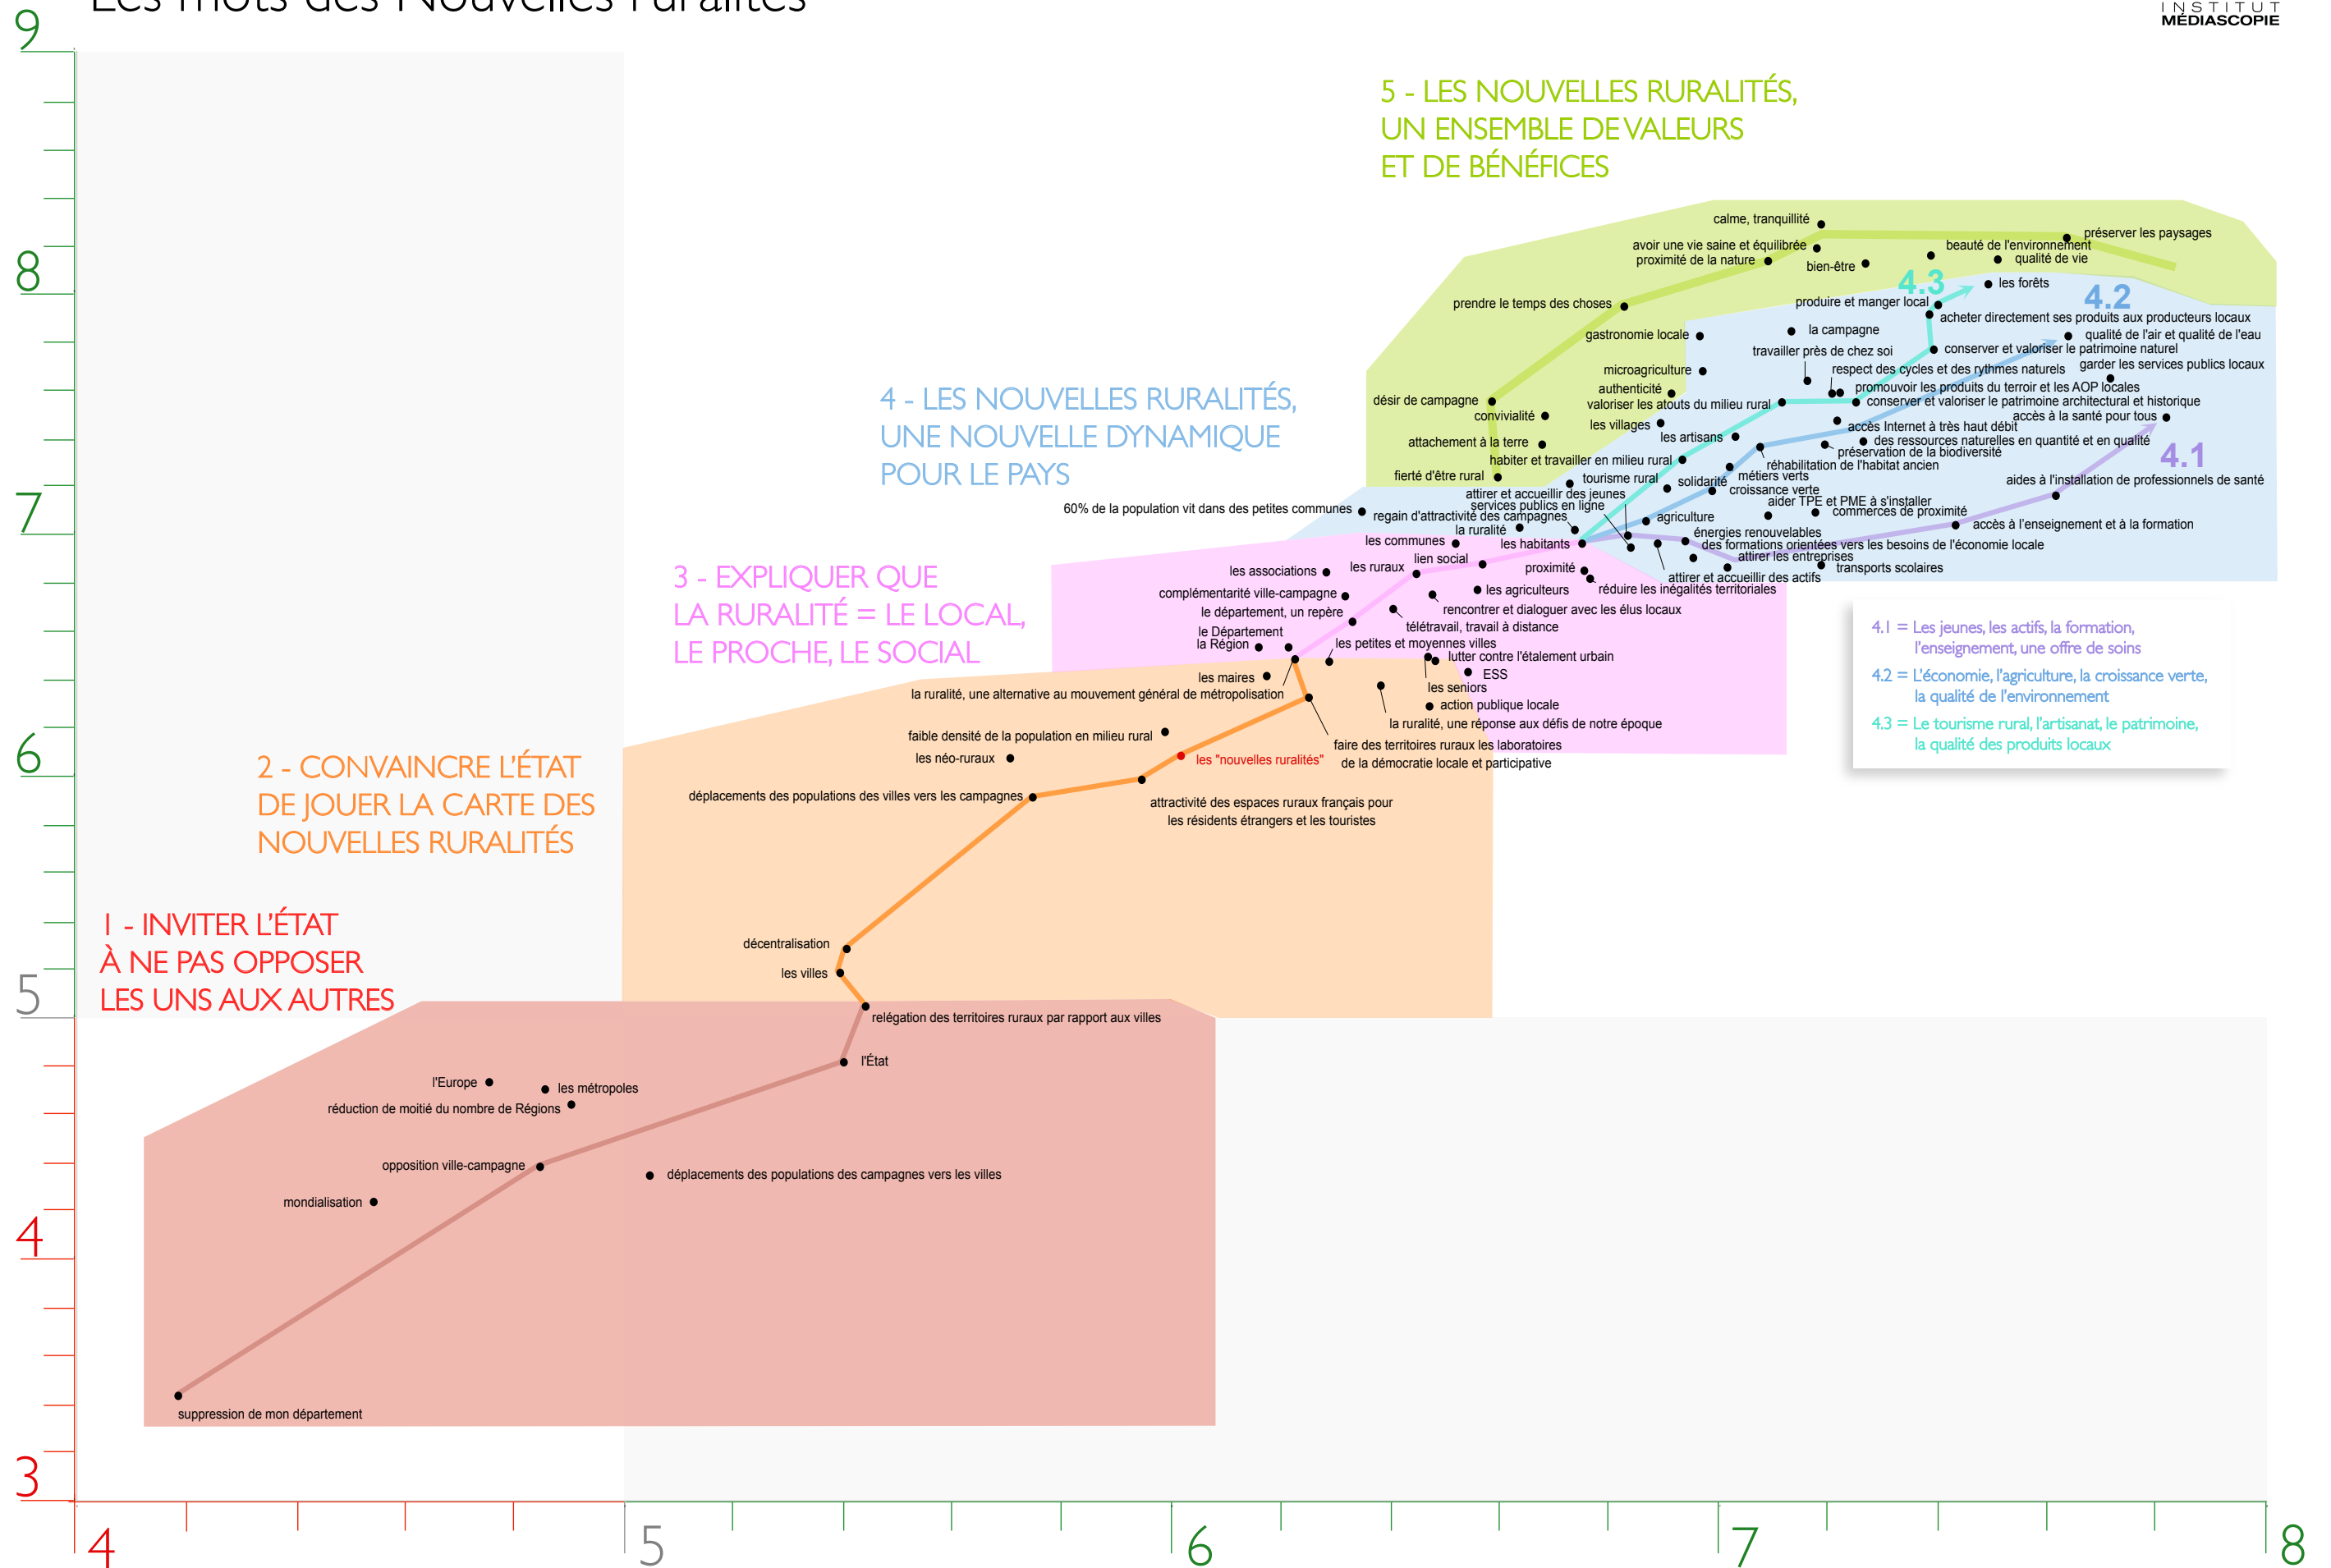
Les mots des Nouvelles ruralités

INSTITUT MÉDIASCOPIE

9
8
7
6
5
4
3

5 - LES NOUVELLES RURALITÉS, UN ENSEMBLE DE VALEURS ET DE BÉNÉFICES

calme, tranquillité
avoir une vie saine et équilibrée
proximité de la nature
bien-être
beauté de l'environnement
qualité de vie
préserver les paysages
4.3
les forêts
4.2
prendre le temps des choses
produire et manger local
acheter directement ses produits aux producteurs locaux
gastronomie locale
la campagne
qualité de l'air et qualité de l'eau
travailler près de chez soi
conserver et valoriser le patrimoine naturel
garder les services publics locaux
microagriculture
respect des cycles et des rythmes naturels
authenticité
promouvoir les produits du terroir et les AOP locales
désir de campagne
valoriser les atouts du milieu rural
conserver et valoriser le patrimoine architectural et historique
convivialité
accès à la santé pour tous
les villages
accès Internet à très haut débit
les artisans
des ressources naturelles en quantité et en qualité
attachement à la terre
préservation de la biodiversité
4.1
habiter et travailler en milieu rural
réhabilitation de l'habitat ancien
fierté d'être rural
tourisme rural
solidarité
métiers verts
aides à l'installation de professionnels de santé
croissance verte
attirer et accueillir des jeunes
aider TPE et PME à s'installer
services publics en ligne
commerces de proximité
60% de la population vit dans des petites communes
regain d'attractivité des campagnes
agriculture
la ruralité
accès à l'enseignement et à la formation
énergies renouvelables
les communes
les habitants
des formations orientées vers les besoins de l'économie locale
lien social
attirer les entreprises
les associations
les ruraux
proximité
transports scolaires
attirer et accueillir des actifs

4 - LES NOUVELLES RURALITÉS, UNE NOUVELLE DYNAMIQUE POUR LE PAYS

3 - EXPLIQUER QUE LA RURALITÉ = LE LOCAL, LE PROCHE, LE SOCIAL

complémentarité ville-campagne
les agriculteurs
réduire les inégalités territoriales
le département, un repère
rencontrer et dialoguer avec les élus locaux
télétravail, travail à distance
le Département
la Région
les petites et moyennes villes
lutter contre l'étalement urbain
les maires
ESS
les seniors
la ruralité, une alternative au mouvement général de métropolisation
action publique locale
la ruralité, une réponse aux défis de notre époque
faible densité de la population en milieu rural
faire des territoires ruraux les laboratoires de la démocratie locale et participative
les néo-ruraux
les "nouvelles ruralités"
déplacements des populations des villes vers les campagnes
attractivité des espaces ruraux français pour les résidents étrangers et les touristes

4.1 = Les jeunes, les actifs, la formation, l'enseignement, une offre de soins
4.2 = L'économie, l'agriculture, la croissance verte, la qualité de l'environnement
4.3 = Le tourisme rural, l'artisanat, le patrimoine, la qualité des produits locaux

2 - CONVAINCRE L'ÉTAT DE JOUER LA CARTE DES NOUVELLES RURALITÉS

décentralisation
les villes

1 - INVITER L'ÉTAT À NE PAS OPPOSER LES UNS AUX AUTRES

relégation des territoires ruraux par rapport aux villes
l'État
l'Europe
les métropoles
réduction de moitié du nombre de Régions
opposition ville-campagne
déplacements des populations des campagnes vers les villes
mondialisation
suppression de mon département

4
5
6
7
8